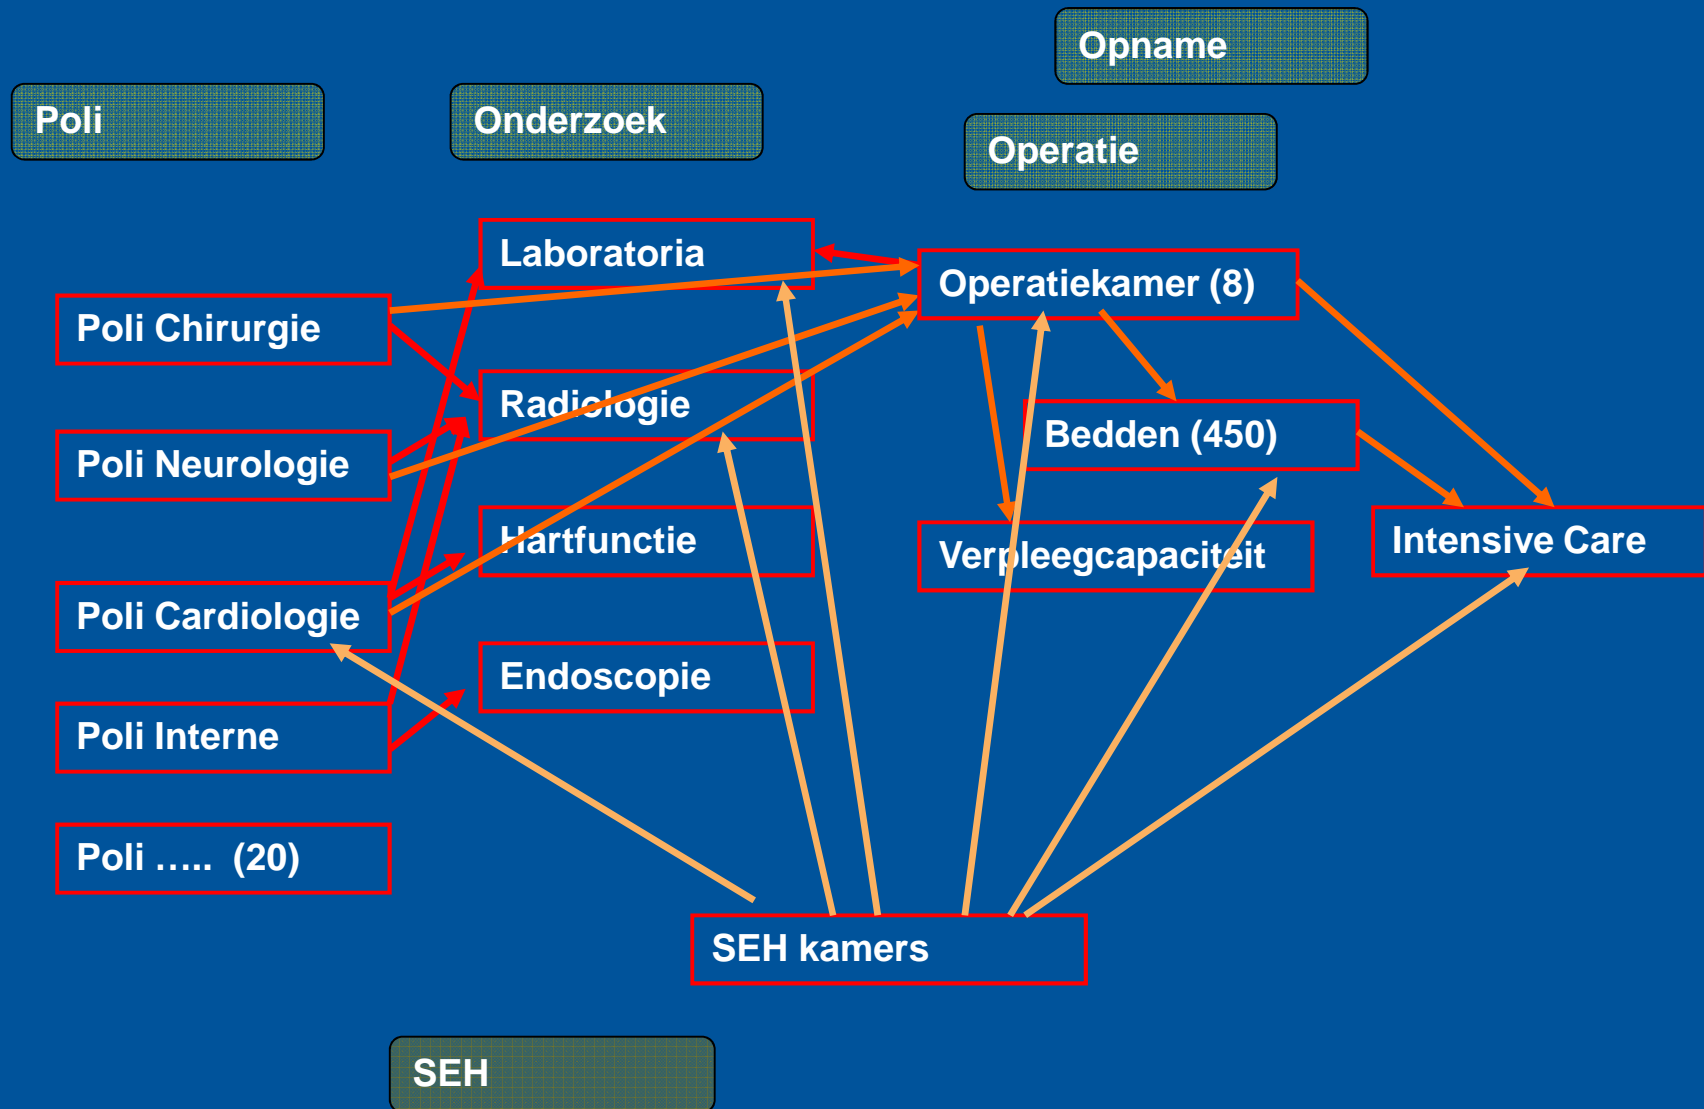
Opname

Poli

Onderzoek

Operatie

Laboratoria

Operatiekamer (8)

Poli Chirurgie

Radiologie

Bedden (450)

Poli Neurologie

Hartfunctie

Verpleegcapaciteit

Intensive Care

Poli Cardiologie

Endoscopie

Poli Interne

Poli ….. (20)

SEH kamers

SEH